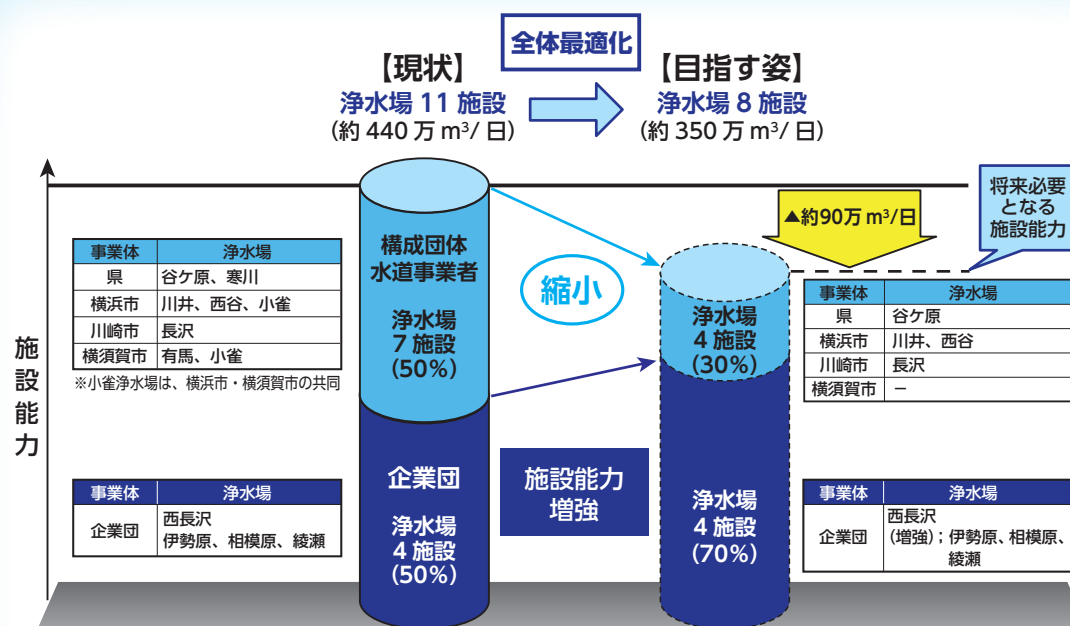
全体最適化

【現状】
浄水場 11 施設
(約 440 万 m$^3$/ 日)

【目指す姿】
浄水場 8 施設
(約 350 万 m$^3$/ 日)

将来必要となる施設能力

▲約90万 m$^3$/日

施設能力

| 事業体 | 浄水場 |
|---|---|
| 県 | 谷ケ原、寒川 |
| 横浜市 | 川井、西谷、小雀 |
| 川崎市 | 長沢 |
| 横須賀市 | 有馬、小雀 |

※小雀浄水場は、横浜市・横須賀市の共同

構成団体水道事業者

浄水場
7 施設
(50%)

縮小

浄水場
4 施設
(30%)

| 事業体 | 浄水場 |
|---|---|
| 県 | 谷ケ原 |
| 横浜市 | 川井、西谷 |
| 川崎市 | 長沢 |
| 横須賀市 | ー |

| 事業体 | 浄水場 |
|---|---|
| 企業団 | 西長沢<br>伊勢原、相模原、綾瀬 |

企業団

浄水場
4 施設
(50%)

施設能力
増強

浄水場
4 施設
(70%)

| 事業体 | 浄水場 |
|---|---|
| 企業団 | 西長沢<br>(増強);伊勢原、相模原、綾瀬 |